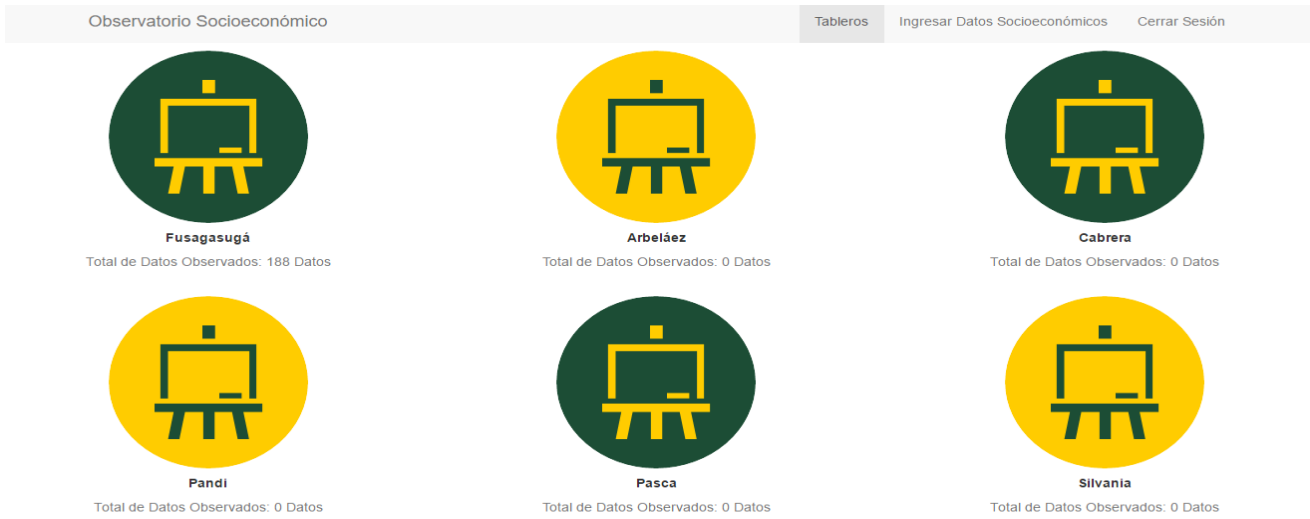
Observatorio Socioeconómico

Tableros Ingresar Datos Socioeconómicos Cerrar Sesión

Fusagasugá
Total de Datos Observados: 188 Datos

Arbeláez
Total de Datos Observados: 0 Datos

Cabrera
Total de Datos Observados: 0 Datos

Pandi
Total de Datos Observados: 0 Datos

Pasca
Total de Datos Observados: 0 Datos

Silvania
Total de Datos Observados: 0 Datos